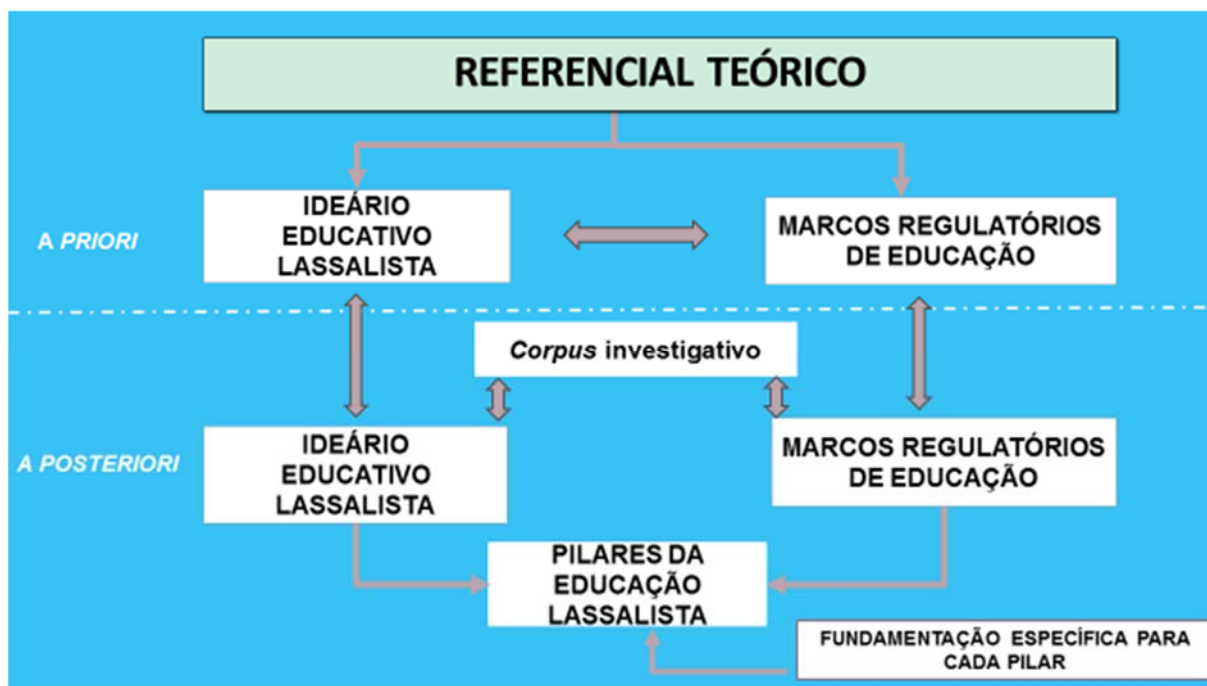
REFERENCIAL TEÓRICO

A PRIORI

IDEÁRIO EDUCATIVO LASSALISTA

MARCOS REGULATÓRIOS DE EDUCAÇÃO

Corpus investigativo

A POSTERIORI

IDEÁRIO EDUCATIVO LASSALISTA

MARCOS REGULATÓRIOS DE EDUCAÇÃO

PILARES DA EDUCAÇÃO LASSALISTA

FUNDAMENTAÇÃO ESPECÍFICA PARA CADA PILAR